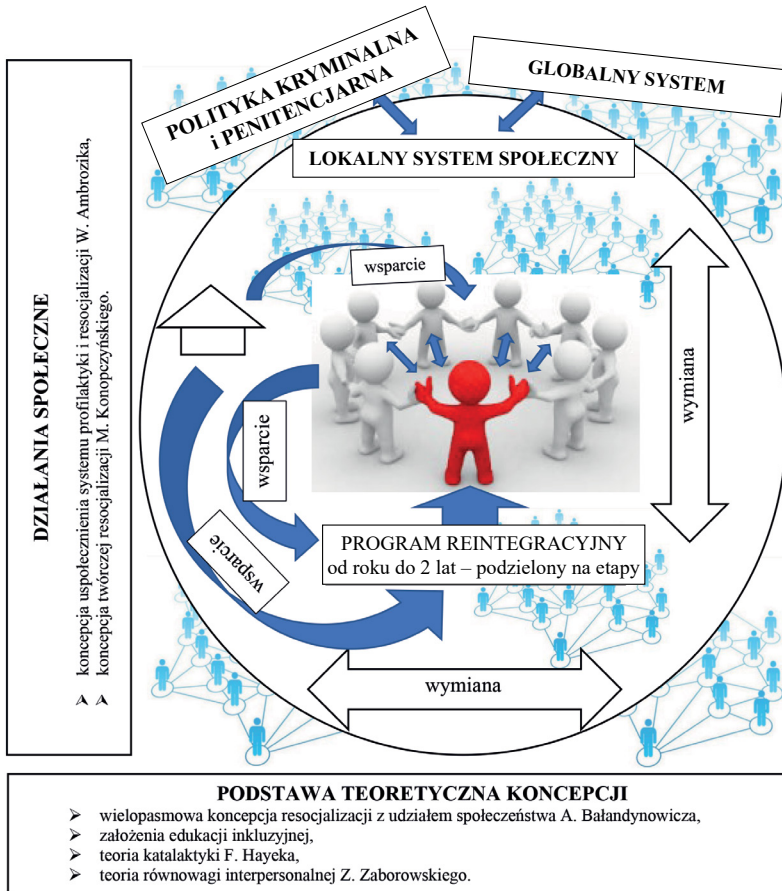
DZIAŁANIA SPOŁECZNE

➢ koncepcja uspołecznienia systemu profilaktyki i resocjalizacji W. Ambrozika,
➢ koncepcja twórczej resocjalizacji M. Konopczyńskiego.

POLITYKA KRYMINALNA i PENITENCJARNA

GLOBALNY SYSTEM

LOKALNY SYSTEM SPOŁECZNY

wsparcie

wsparcie

wsparcie

wymiana

PROGRAM REINTEGRACYJNY
od roku do 2 lat – podzielony na etapy

wymiana

PODSTAWA TEORETYCZNA KONCEPCJI
➢ wielopasmowa koncepcja resocjalizacji z udziałem społeczeństwa A. Bałandynowicza,
➢ założenia edukacji inkluzyjnej,
➢ teoria katalaktyki F. Hayeka,
➢ teoria równowagi interpersonalnej Z. Zaborowskiego.